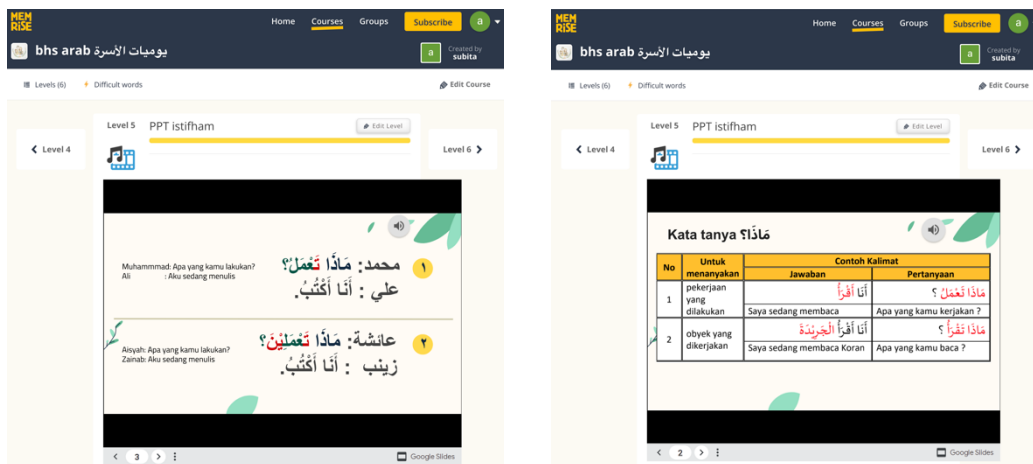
MEM RISE

Home Courses Groups Subscribe a

bhs arab يوميات الأسرة

Created by subita

Levels (6) Difficult words Edit Course

Level 4

Level 5 PPT istifham Edit Level

Level 6

Muhammmad: Apa yang kamu lakukan?
Ali : Aku sedang menulis

١ محمد: مَاذَا تَعْمَلُ؟
علي : أَنَا أَكْتُبُ.

Aisyah: Apa yang kamu lakukan?
Zainab: Aku sedang menulis

٢ عائشة: مَاذَا تَعْمَلِيْنَ؟
زينب : أَنَا أَكْتُبُ.

3

Google Slides

MEM RISE

Home Courses Groups Subscribe a

bhs arab يوميات الأسرة

Created by subita

Levels (6) Difficult words Edit Course

Level 4

Level 5 PPT istifham Edit Level

Level 6

Kata tanya مَاذَا؟

| No | Untuk menanyakan | Contoh Kalimat Jawaban | Contoh Kalimat Pertanyaan |
|---|---|---|---|
| 1 | pekerjaan yang dilakukan | أَنَا أَقْرَأُ<br>Saya sedang membaca | مَاذَا تَعْمَلُ ؟<br>Apa yang kamu kerjakan ? |
| 2 | obyek yang dikerjakan | أَنَا أَقْرَأُ الْجَرِيْدَةَ<br>Saya sedang membaca Koran | مَاذَا تَقْرَأُ ؟<br>Apa yang kamu baca ? |

2

Google Slides